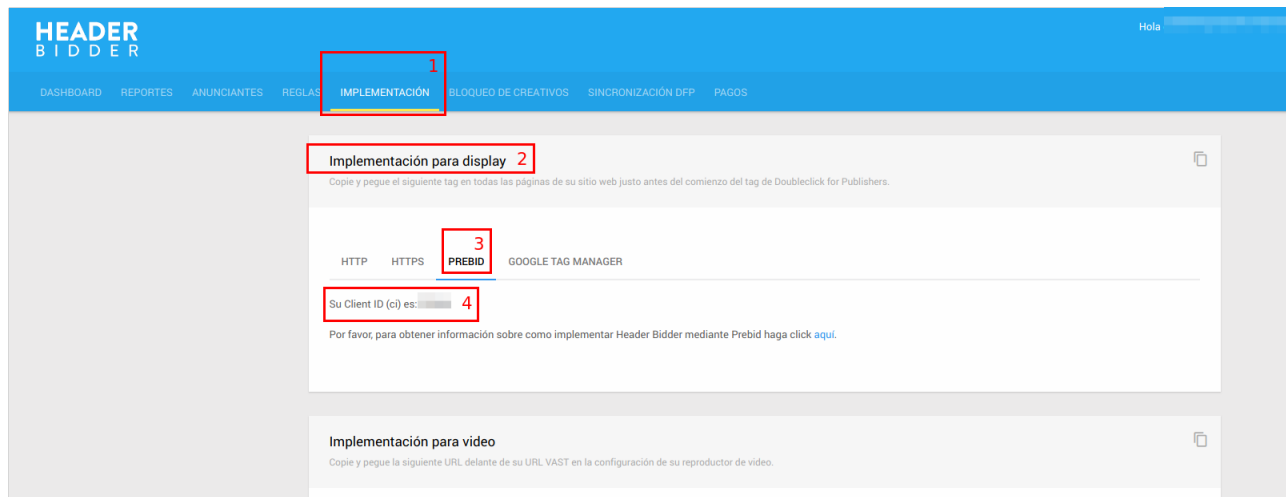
HEADER
BIDDER

Hola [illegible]

DASHBOARD REPORTES ANUNCIANTES REGLAS IMPLEMENTACIÓN BLOQUEO DE CREATIVOS SINCRONIZACIÓN DFP PAGOS

1

Implementación para display 2

Copie y pegue el siguiente tag en todas las páginas de su sitio web justo antes del comienzo del tag de Doubleclick for Publishers.

HTTP HTTPS PREBID GOOGLE TAG MANAGER

3

Su Client ID (ci) es: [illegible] 4

Por favor, para obtener información sobre como implementar Header Bidder mediante Prebid haga click aquí.

Implementación para video

Copie y pegue la siguiente URL delante de su URL VAST en la configuración de su reproductor de video.